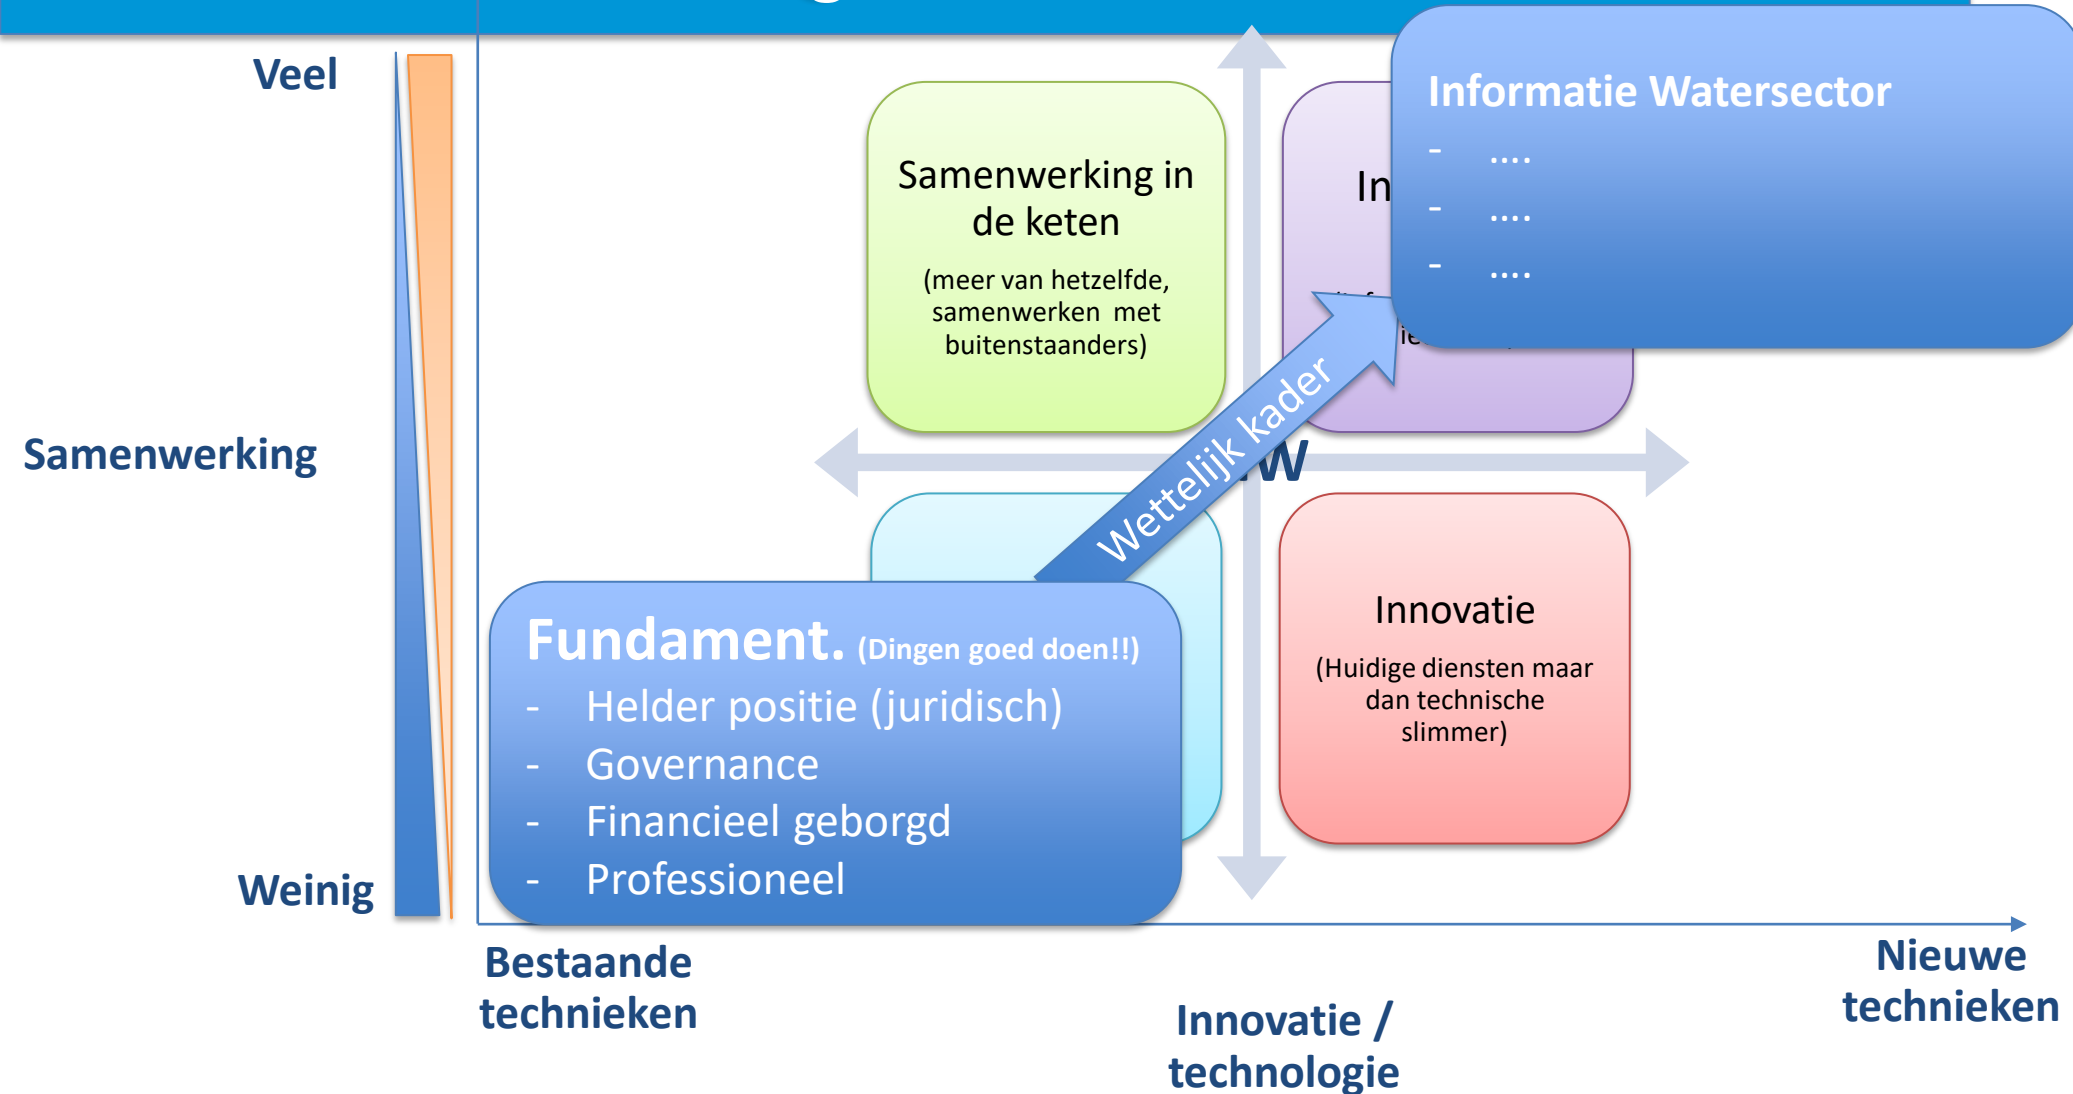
Veel

Samenwerking

Weinig

Samenwerking in de keten

(meer van hetzelfde, samenwerken met buitenstaanders)

In

ie

Informatie Watersector

- ....
- ....
- ....

Wettelijk kader

W

Fundament. (Dingen goed doen!!)

- Helder positie (juridisch)
- Governance
- Financieel geborgd
- Professioneel

Innovatie

(Huidige diensten maar dan technische slimmer)

Bestaande technieken

Innovatie / technologie

Nieuwe technieken